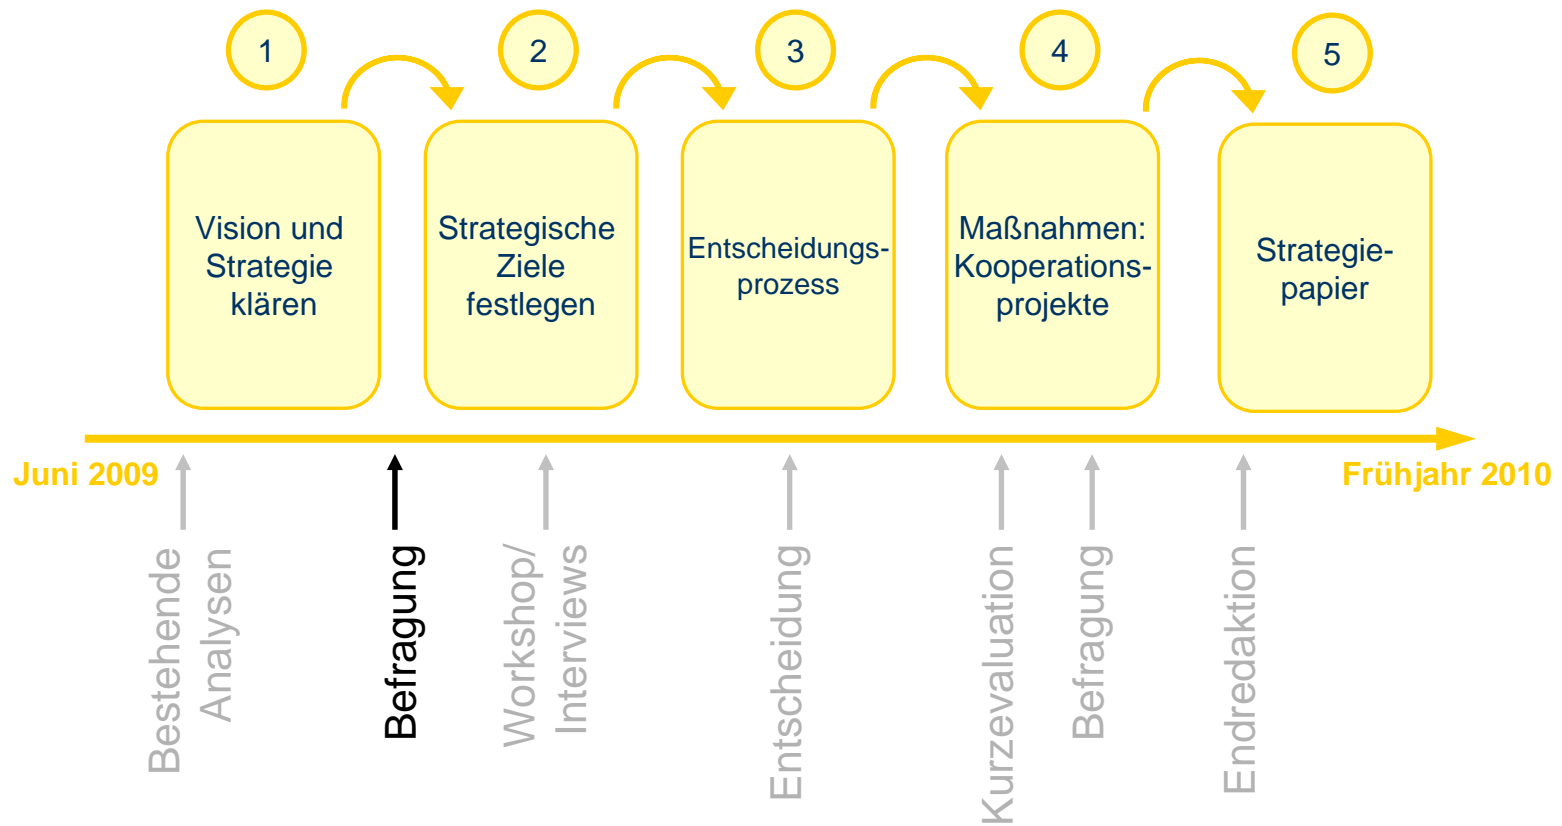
1

Vision und Strategie klären

2

Strategische Ziele festlegen

3

Entscheidungsprozess

4

Maßnahmen: Kooperationsprojekte

5

Strategiepapier

Juni 2009

Frühjahr 2010

Bestehende Analysen

Befragung

Workshop/ Interviews

Entscheidung

Kurzevaluation

Befragung

Endredaktion